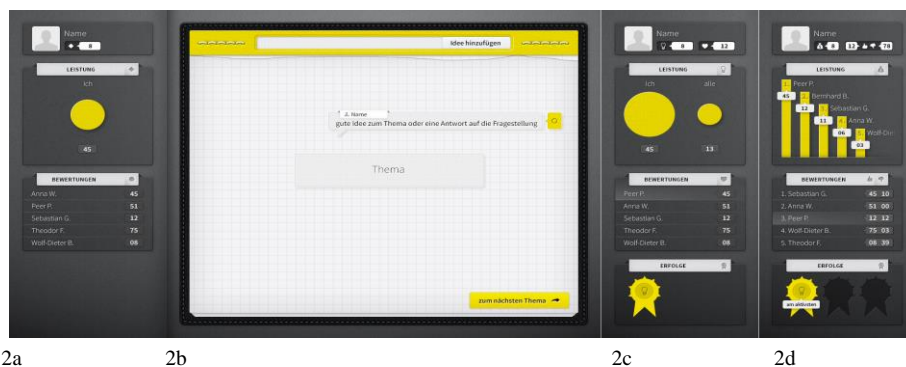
Name
8

LEISTUNG
ich
45

BEWERTUNGEN
Anna W. 45
Peer P. 51
Sebastian G. 12
Theodor F. 75
Wolf-Dieter B. 08

Idee hinzufügen

J. Name
gute Idee zum Thema oder eine Antwort auf die Fragestellung

Thema

zum nächsten Thema

Name
8 12

LEISTUNG
ich alle
45 13

BEWERTUNGEN
Peer P. 45
Anna W. 51
Sebastian G. 12
Theodor F. 75
Wolf-Dieter B. 08

ERFOLGE

Name
8 13 78

LEISTUNG
Peer P.
45
Bernhard B.
12
Sebastian G.
11
Anna W.
06
Wolf-Di
03

BEWERTUNGEN
1. Sebastian G. 45 10
2. Anna W. 51 00
3. Peer P. 12 12
4. Wolf-Dieter B. 75 03
5. Theodor F. 08 39

ERFOLGE
am aktivsten

2a 2b 2c 2d